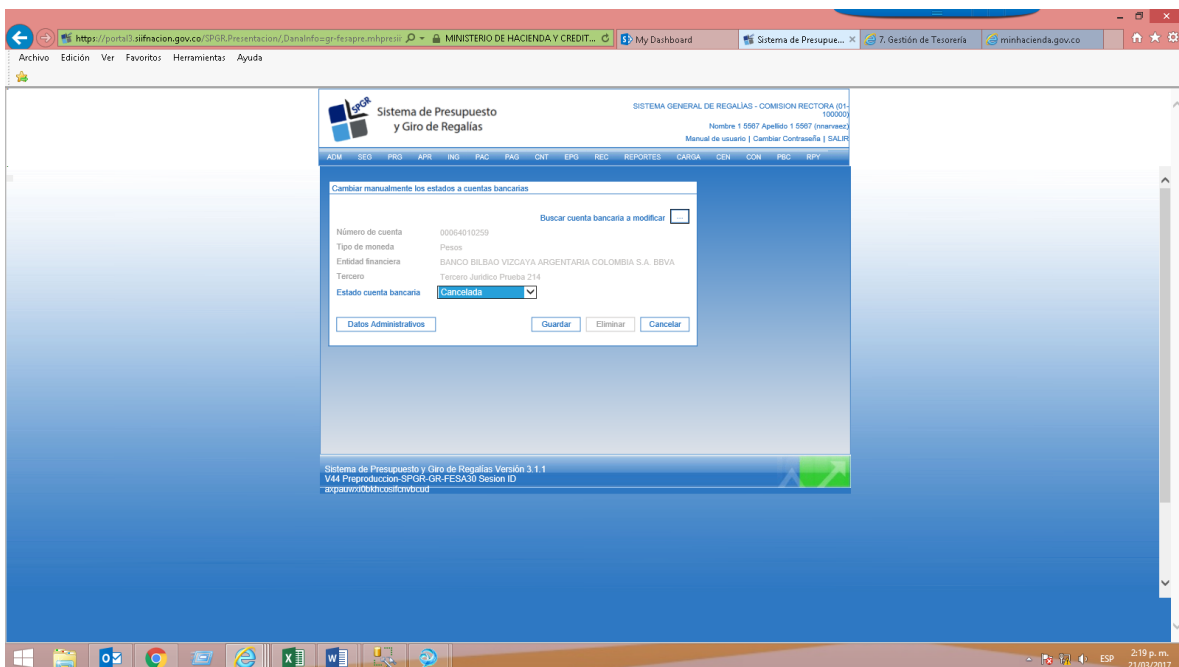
https://portal3.siifnacion.gov.co/SPGR.Presentacion/,DanaInfo=gr-fesapre.mhpresii
MINISTERIO DE HACIENDA Y CREDIT...
My Dashboard
Sistema de Presupue...
7. Gestión de Tesorería
minhacienda.gov.co

Archivo Edición Ver Favoritos Herramientas Ayuda

SPGR
Sistema de Presupuesto y Giro de Regalías

SISTEMA GENERAL DE REGALÍAS - COMISION RECTORA (01-100000)
Nombre 1 5567 Apellido 1 5567 (nnarvaez)
Manual de usuario | Cambiar Contraseña | SALIR

ADM SEG PRG APR ING PAC PAG CNT EPG REC REPORTES CARGA CEN CON PBC RPY

Cambiar manualmente los estados a cuentas bancarias

Buscar cuenta bancaria a modificar ...

| Número de cuenta | 00064010259 |
|---|---|
| Tipo de moneda | Pesos |
| Entidad financiera | BANCO BILBAO VIZCAYA ARGENTARIA COLOMBIA S.A. BBVA |
| Tercero | Tercero Juridico Prueba 214 |
| Estado cuenta bancaria | Cancelada |

Datos Administrativos
Guardar
Eliminar
Cancelar

Sistema de Presupuesto y Giro de Regalías Versión 3.1.1
V44 Preproduccion-SPGR-GR-FESA30 Sesion ID
axpauwxi0bkhcosifcnvbcud

ESP
2:19 p. m.
21/03/2017